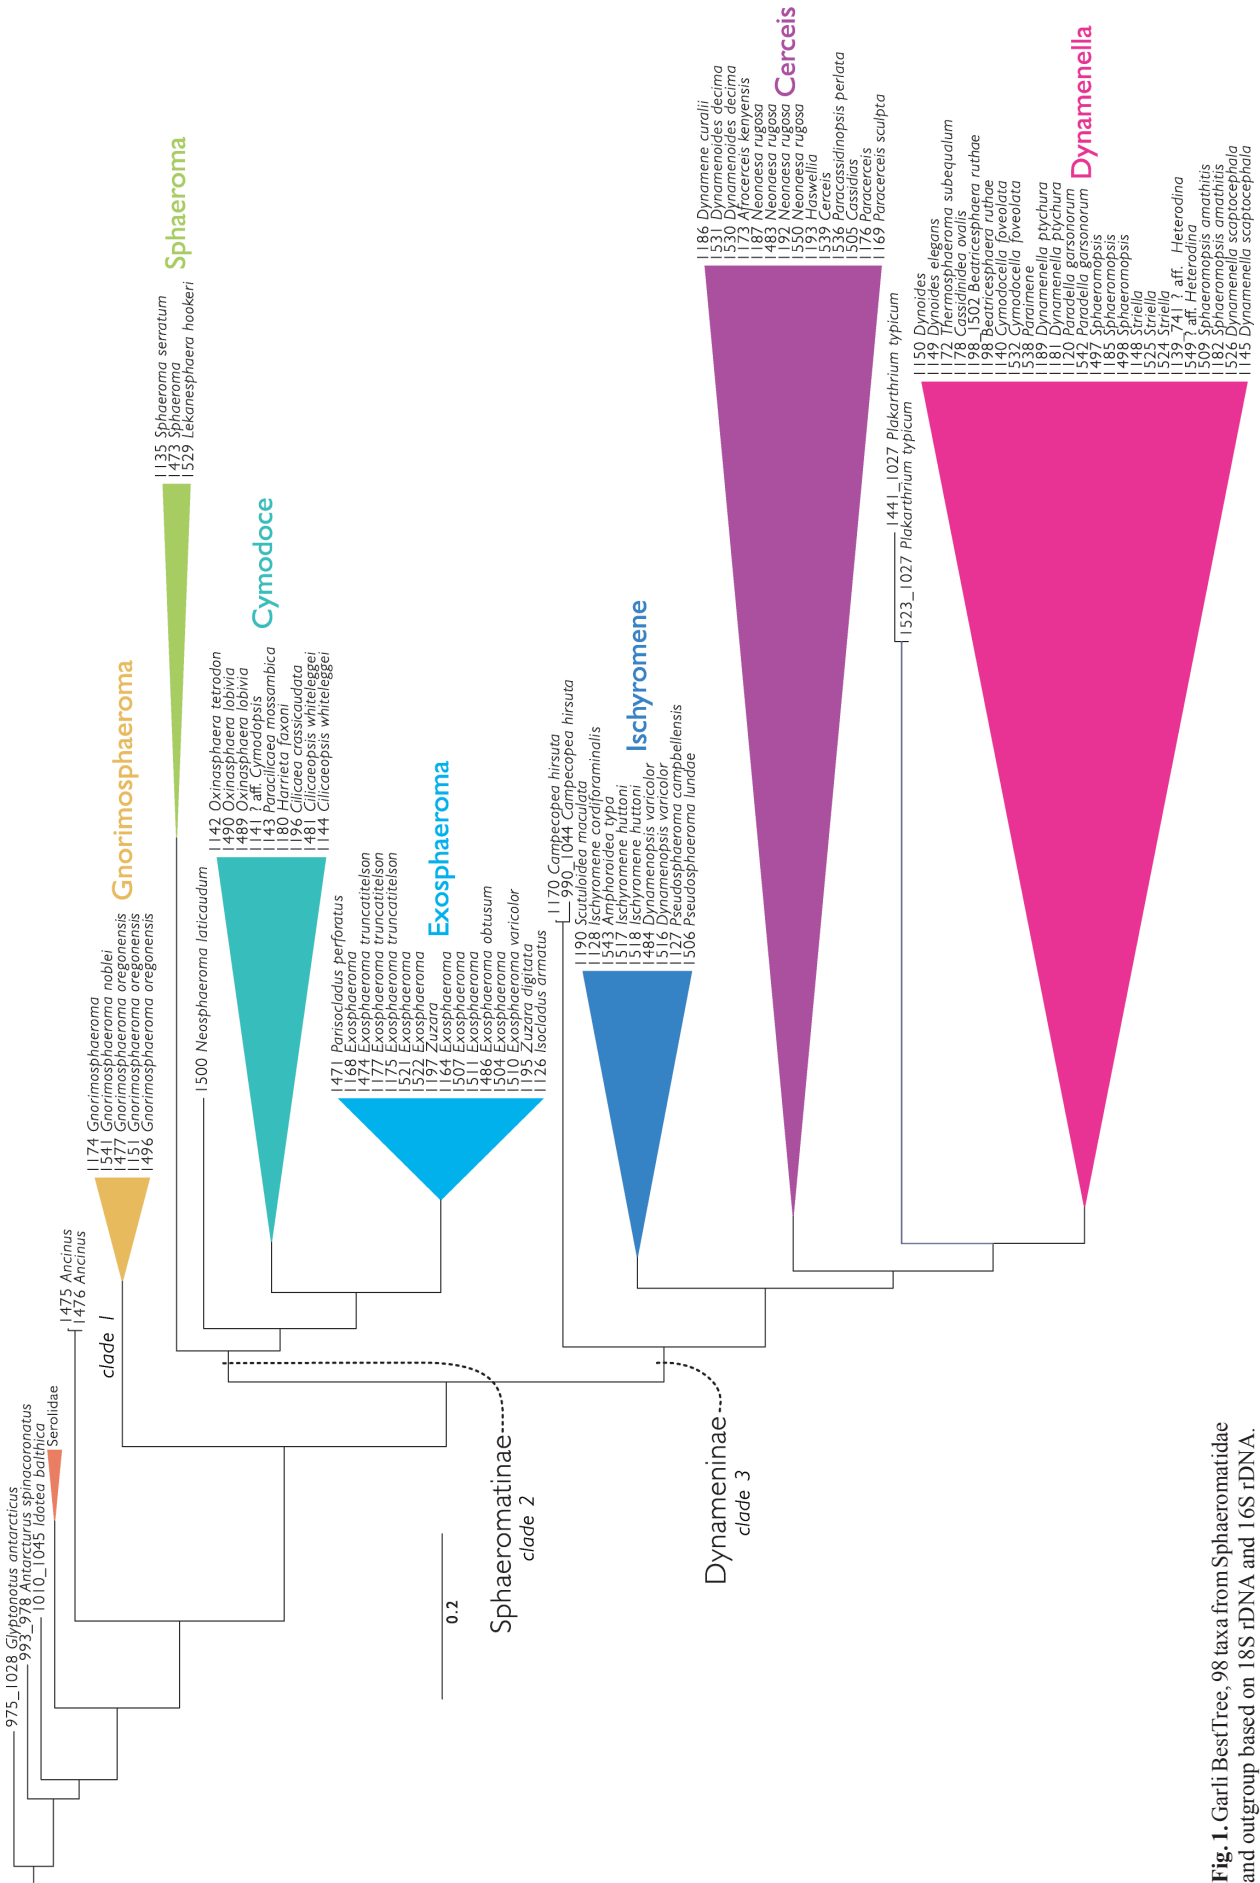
975_1028 Glyptonotus antarcticus
993_978 Antarcturus spinacoronatus
1010_1045 Idotea balthica
Serolidae
1475 Ancinus
1476 Ancinus
clade 1
1174 Gnorimosphaeroma
1541 Gnorimosphaeroma noblei
1477 Gnorimosphaeroma oregonensis
1151 Gnorimosphaeroma oregonensis
1496 Gnorimosphaeroma oregonensis
Gnorimosphaeroma
1135 Sphaeroma serratum
1473 Sphaeroma
1529 Lekanesphaera hookeri
Sphaeroma
1500 Neosphaeroma laticaudum
1142 Oxinasphaera tetrodon
1490 Oxinasphaera lobivia
1489 Oxinasphaera lobivia
1141 ? aff. Cymodopsis
1143 Paracilicaea mossambica
1180 Harrieta faxoni
1196 Cilicaea crassicaudata
1481 Cilicaeopsis whiteleggei
1144 Cilicaeopsis whiteleggei
Cymodoce
1471 Parisocladus perforatus
1168 Exosphaeroma truncatitelson
1474 Exosphaeroma truncatitelson
1177 Exosphaeroma truncatitelson
1175 Exosphaeroma
1521 Exosphaeroma
1522 Exosphaeroma
1197 Zuzara
1164 Exosphaeroma
1507 Exosphaeroma
1511 Exosphaeroma
1486 Exosphaeroma obtusum
1504 Exosphaeroma
1510 Exosphaeroma varicolor
1195 Zuzara digitata
1126 Isocladus armatus
Exosphaeroma
0.2
Sphaeromatinae
clade 2
1170 Campecopea hirsuta
990_1044 Campecopea hirsuta
1190 Scutuloidea maculata
1128 Ischyromene cordiforaminalis
1543 Amphoroidea typa
1517 Ischyromene huttoni
1518 Ischyromene huttoni
1484 Dynamenopsis varicolor
1516 Dynamenopsis varicolor
1127 Pseudosphaeroma campbellensis
1506 Pseudosphaeroma lundae
Ischyromene
Dynameninae
clade 3
1186 Dynamene curalii
1531 Dynamenoides decima
1530 Dynamenoides decima
1173 Afrocerceis kenyensis
1187 Neonaesa rugosa
1483 Neonaesa rugosa
1192 Neonaesa rugosa
1550 Neonaesa rugosa
1193 Haswellia
1539 Cerceis
1536 Paracassidinopsis perlata
1505 Cassidias
1176 Paracerceis
1169 Paracerceis sculpta
Cerceis
1441_1027 Plakarthrium typicum
1523_1027 Plakarthrium typicum
1150 Dynoides
1149 Dynoides elegans
1172 Thermosphaeroma subequalum
1178 Cassidinidea ovalis
1198_1502 Beatricesphaera ruthae
1198 Beatricesphaera ruthae
1140 Cymodocella foveolata
1532 Cymodocella foveolata
1538 Paraimene
1189 Dynamenella ptychura
1181 Dynamenella ptychura
1120 Paradella garsonorum
1542 Paradella garsonorum
1497 Sphaeromopsis
1185 Sphaeromopsis
1498 Sphaeromopsis
1148 Striella
1525 Striella
1524 Striella
1139_741 ? aff. Heterodina
1549 ? aff. Heterodina
1509 Sphaeromopsis amathitis
1182 Sphaeromopsis amathitis
1526 Dynamenella scaptocephala
1145 Dynamenella scaptocephala
Dynamenella

**Fig. 1.** Garli BestTree, 98 taxa from Sphaeromatidae and outgroup based on 18S rDNA and 16S rDNA.